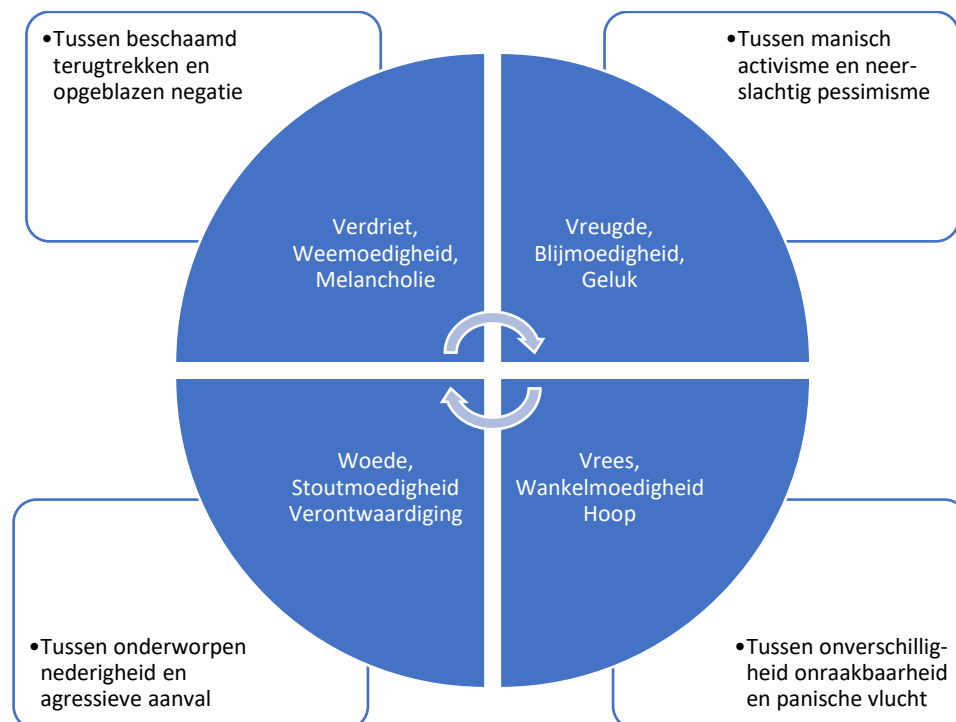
•Tussen beschaamd terugtrekken en opgeblazen negatie

•Tussen manisch activisme en neerslachtig pessimisme

Verdriet, Weemoedigheid, Melancholie

Vreugde, Blijmoedigheid, Geluk

Woede, Stoutmoedigheid Verontwaardiging

Vrees, Wankelmoedigheid Hoop

•Tussen onderworpen nederigheid en agressieve aanval

•Tussen onverschilligheid onraakbaarheid en panische vlucht